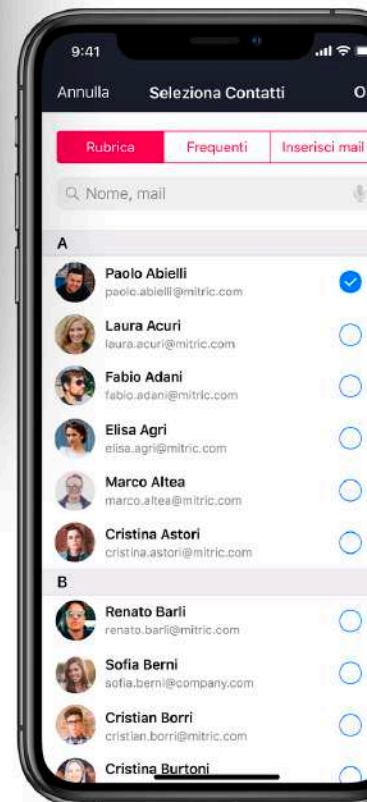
9:41

Annulla Seleziona Contatti O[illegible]

Rubrica Frequenti Inserisci mail

Nome, mail

A

Paolo Abielli
paolo.abielli@mitric.com

Laura Acuri
laura.acuri@mitric.com

Fabio Adani
fabio.adani@mitric.com

Elisa Agri
elisa.agri@mitric.com

Marco Altea
marco.altea@mitric.com

Cristina Astori
cristina.astori@mitric.com

B

Renato Barli
renato.barli@mitric.com

Sofia Berni
sofia.berni@company.com

Cristian Borri
cristian.borri@mitric.com

Cristina Burtoni